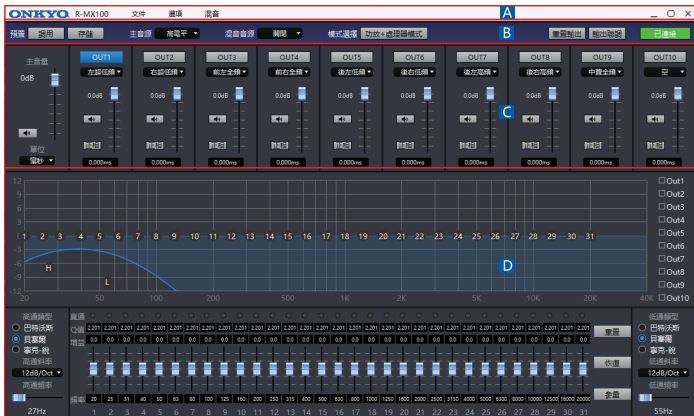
ONKYO R-MX100 文件 選項 混音 A – ▢ ×

預置 調用 存儲 主音源 高電平 混音音源 關閉 模式選擇 功放+處理器模式 B 重置輸出 輸出聯調 已連接

主音量 0dB 單位 毫秒

OUT1 左前低頻 0.0dB 0.000ms
OUT2 右前低頻 0.0dB 0.000ms
OUT3 前左全頻 0.0dB 0.000ms
OUT4 前右全頻 0.0dB 0.000ms
OUT5 後左低頻 0.0dB 0.000ms
OUT6 後右低頻 0.0dB 0.000ms
OUT7 後左高頻 0.0dB 0.000ms C
OUT8 後右高頻 0.0dB 0.000ms
OUT9 中置全頻 0.0dB 0.000ms
OUT10 空 0.0dB 0.000ms

12 9 6 3 0 -3 -6 -9 -12
1 2 3 4 5 6 7 8 9 10 11 12 13 14 15 16 17 18 19 20 21 22 23 24 25 26 27 28 29 30 31
H L D
20 50 100 200 500 1K 2K 5K 10K 20K 40K

Out1 Out2 Out3 Out4 Out5 Out6 Out7 Out8 Out9 Out10

高通類型 巴特沃斯 貝塞爾 麥克·瑞 高通斜率 12dB/Oct 高通頻率 27Hz

直通 Q值 2.201 增益 0.0 頻率 20 25 31 40 50 63 80 100 125 160 200 250 315 400 500 630 800 1000 1250 1600 2000 2500 3150 4000 5000 6300 8000 10000 12500 16000 20000
1 2 3 4 5 6 7 8 9 10 11 12 13 14 15 16 17 18 19 20 21 22 23 24 25 26 27 28 29 30 31

重置 恢復 參量

低通類型 巴特沃斯 貝塞爾 麥克·瑞 低通斜率 12dB/Oct 低通頻率 55Hz